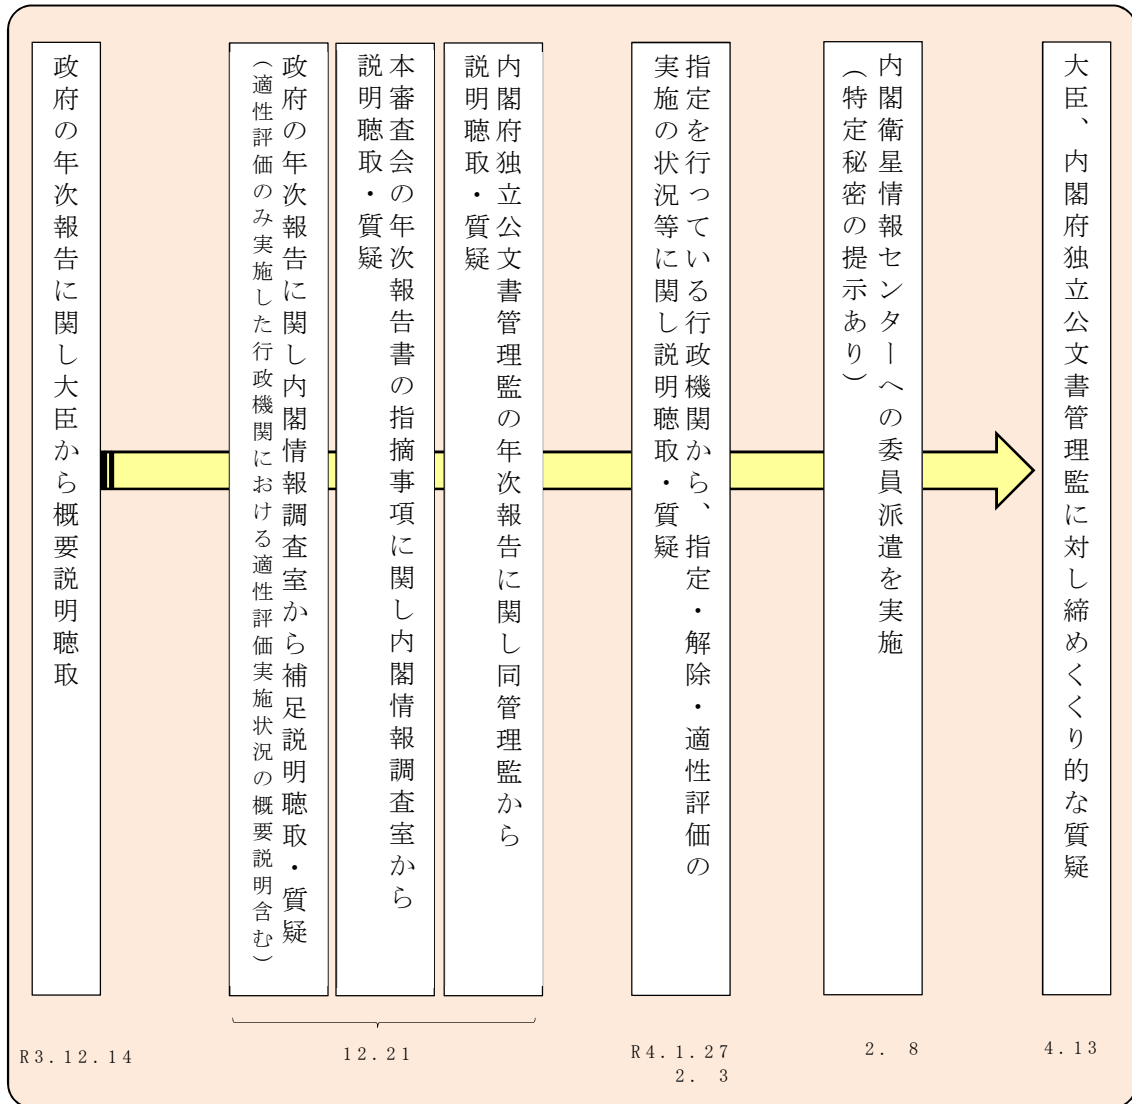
政府の年次報告に関し大臣から概要説明聴取

政府の年次報告に関し内閣情報調査室から補足説明聴取・質疑
（適性評価のみ実施した行政機関における適性評価実施状況の概要説明含む）

本審査会の年次報告書の指摘事項に関し内閣情報調査室から説明聴取・質疑

内閣府独立公文書管理監の年次報告に関し同管理監から説明聴取・質疑

指定を行っている行政機関から、指定・解除・適性評価の実施の状況等に関し説明聴取・質疑

内閣衛星情報センターへの委員派遣を実施
（特定秘密の提示あり）

大臣、内閣府独立公文書管理監に対し締めくくり的な質疑

R3.12.14

12.21

R4.1.27
2. 3

2. 8

4.13